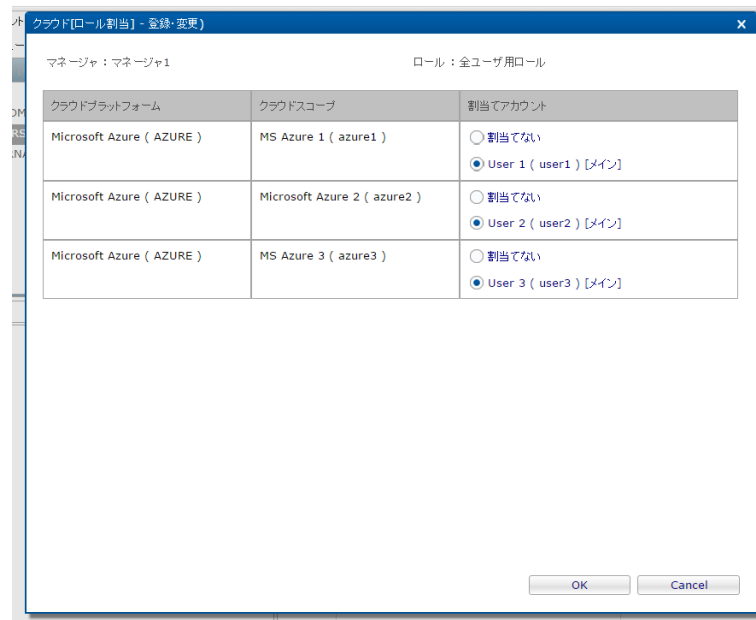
クラウド[ロール割当] - 登録・変更)

マネージャ：マネージャ1

ロール：全ユーザ用ロール

| クラウドプラットフォーム | クラウドスコープ | 割当てアカウント |
|---|---|---|
| Microsoft Azure ( AZURE ) | MS Azure 1 ( azure1 ) | 割当てない<br>User 1 ( user1 ) [メイン] |
| Microsoft Azure ( AZURE ) | Microsoft Azure 2 ( azure2 ) | 割当てない<br>User 2 ( user2 ) [メイン] |
| Microsoft Azure ( AZURE ) | MS Azure 3 ( azure3 ) | 割当てない<br>User 3 ( user3 ) [メイン] |

OK

Cancel